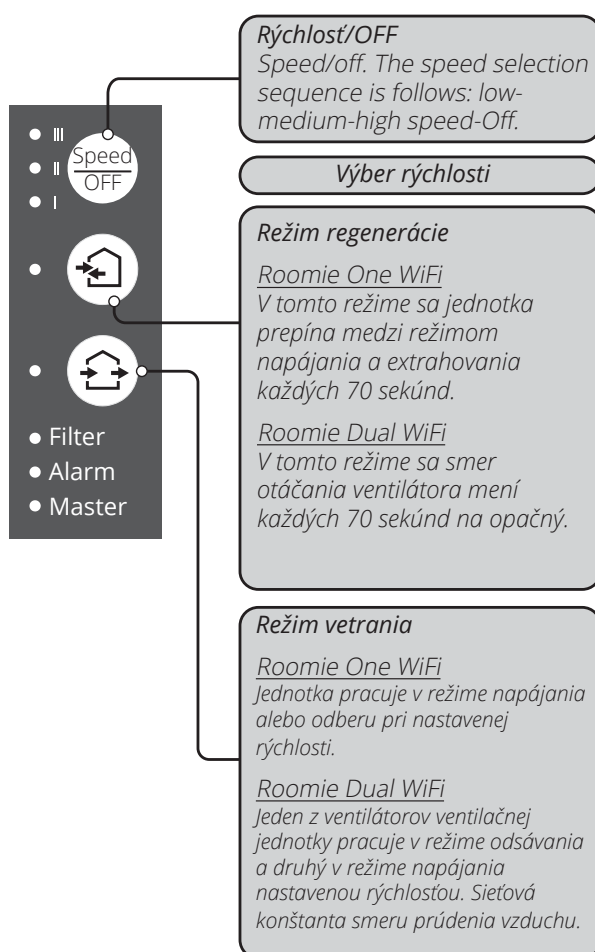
III
II
I

Speed
OFF

Filter
Alarm
Master

Rýchlosť/OFF
Speed/off. The speed selection sequence is follows: low-medium-high speed-Off.

Výber rýchlosti

Režim regenerácie

Roomie One WiFi
V tomto režime sa jednotka prepína medzi režimom napájania a extrahovania každých 70 sekúnd.

Roomie Dual WiFi
V tomto režime sa smer otáčania ventilátora mení každých 70 sekúnd na opačný.

Režim vetrania

Roomie One WiFi
Jednotka pracuje v režime napájania alebo odberu pri nastavenej rýchlosti.

Roomie Dual WiFi
Jeden z ventilátorov ventilačnej jednotky pracuje v režime odsávania a druhý v režime napájania nastavenou rýchlosťou. Sieťová konštanta smeru prúdenia vzduchu.